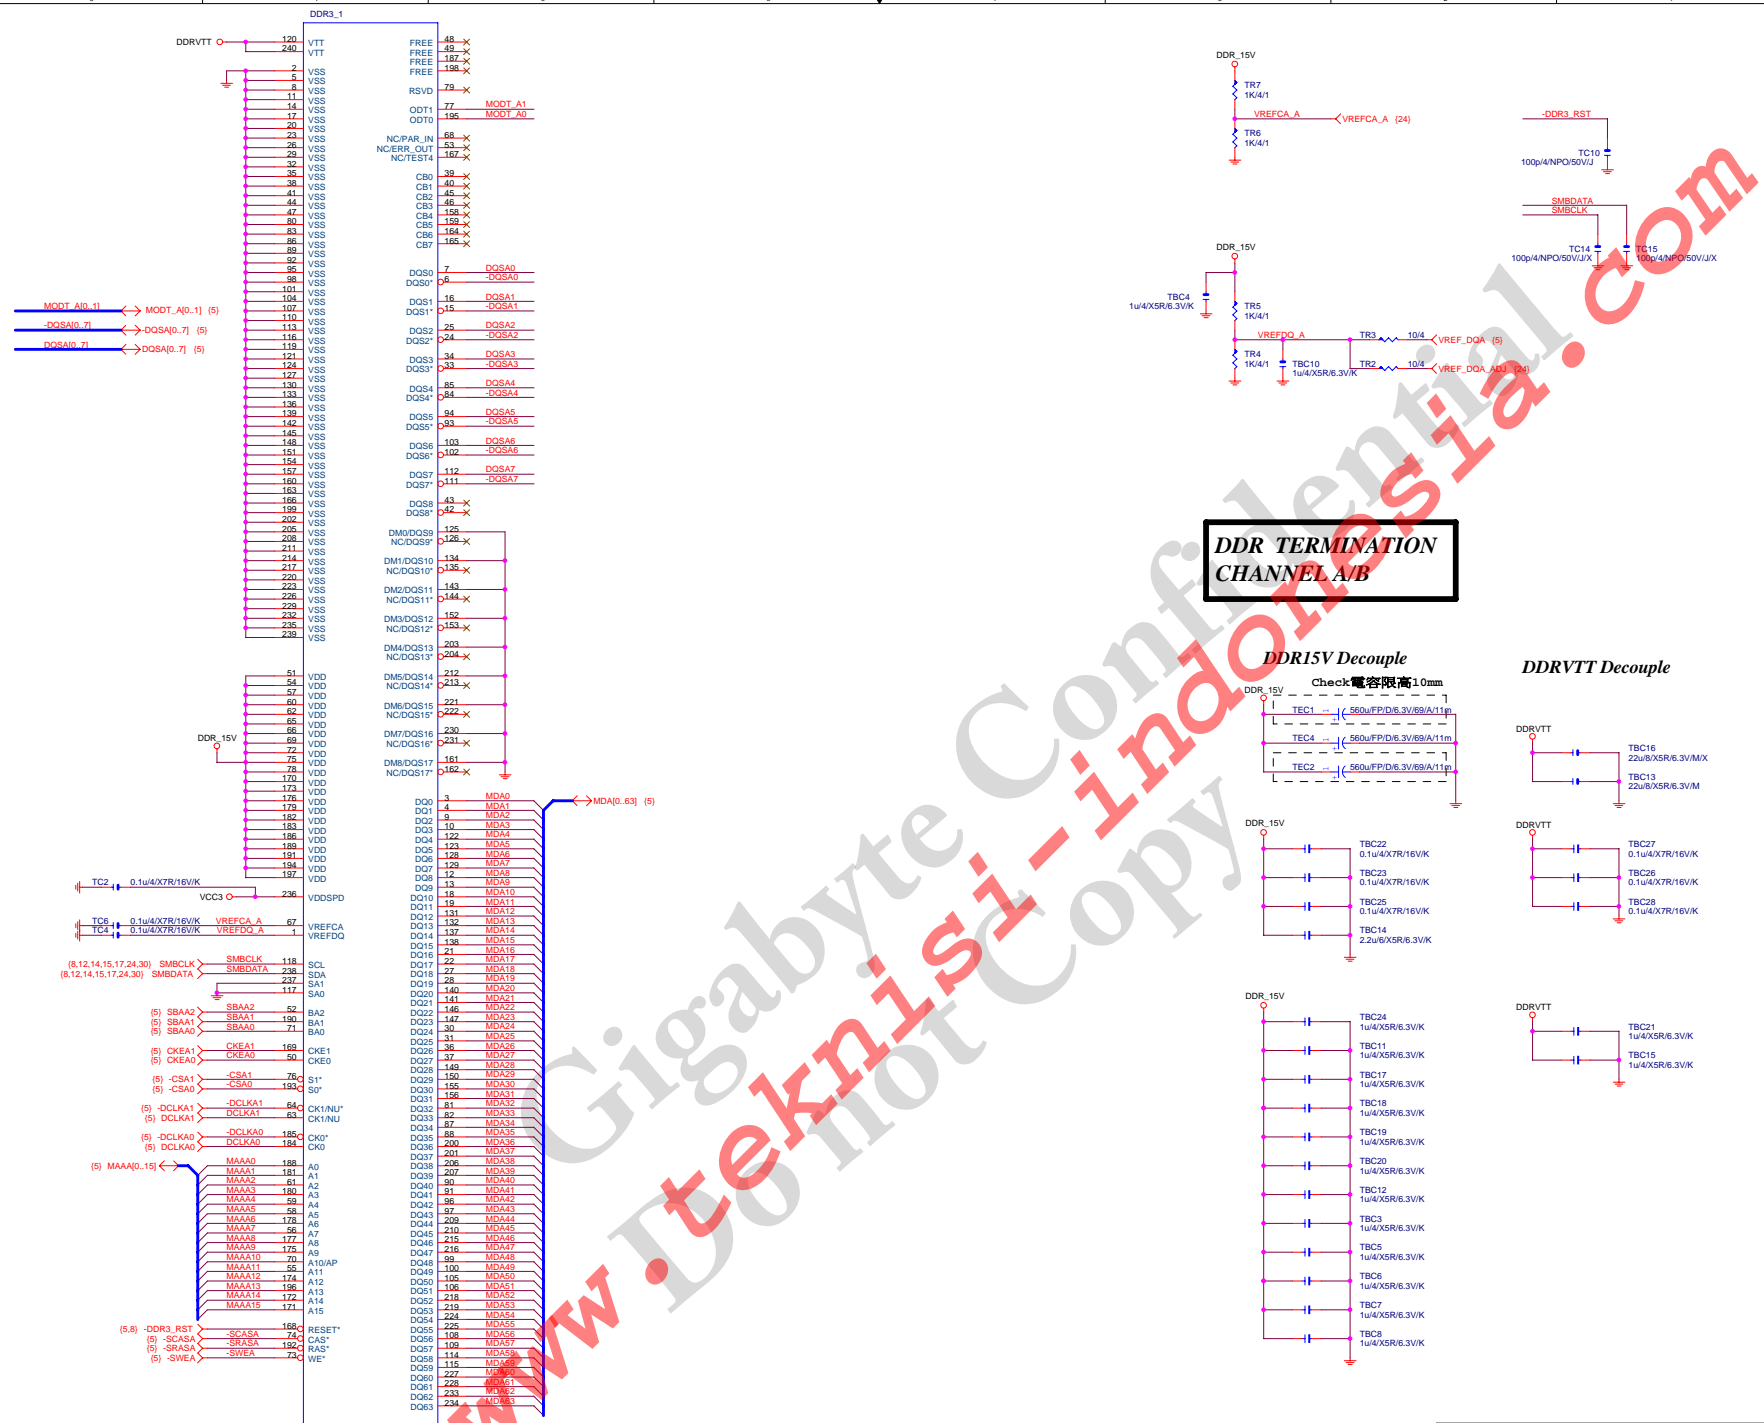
DDR3_1

DDRVTT 120 240 VTT VTT
FREE 48 FREE 49 FREE 187 FREE 198
2 5 8 11 14 17 20 23 26 29 32 35 38 41 44 47 80 83 86 89 92 95 98 101 104 107 110 113 116 119 121 124 127 130 133 136 139 142 145 148 151 154 157 160 163 166 199 202 205 208 211 214 217 220 223 226 229 232 235 239 VSS
RSVD 79
ODT1 77 MODT_A1
ODT0 195 MODT_A0
NC/PAR_IN 68
NC/ERR_OUT 53
NC/TEST4 167
CB0 39 CB1 40 CB2 45 CB3 46 CB4 158 CB5 159 CB6 164 CB7 165
DQS0 7 DQSA0
DQS0* 6 -DQSA0
DQS1 16 DQSA1
DQS1* 15 -DQSA1
DQS2 25 DQSA2
DQS2* 24 -DQSA2
DQS3 34 DQSA3
DQS3* 33 -DQSA3
DQS4 85 DQSA4
DQS4* 84 -DQSA4
DQS5 94 DQSA5
DQS5* 93 -DQSA5
DQS6 103 DQSA6
DQS6* 102 -DQSA6
DQS7 112 DQSA7
DQS7* 111 -DQSA7
DQS8 43
DQS8* 42
DM0/DQS9 125 NC/DQS9* 126
DM1/DQS10 134 NC/DQS10* 135
DM2/DQS11 143 NC/DQS11* 144
DM3/DQS12 152 NC/DQS12* 153
DM4/DQS13 203 NC/DQS13* 204
DM5/DQS14 212 NC/DQS14* 213
DM6/DQS15 221 NC/DQS15* 222
DM7/DQS16 230 NC/DQS16* 231
DM8/DQS17 161 NC/DQS17* 162

MODT_A[0..1] MODT_A[0..1] (5)
-DQSA[0..7] -DQSA[0..7] (5)
DQSA[0..7] DQSA[0..7] (5)

DDR_15V
51 54 57 60 62 65 66 69 72 75 78 170 173 176 179 182 183 186 189 191 194 197 VDD
TC2 0.1u/4/X7R/16V/K
VCC3 236 VDDSPD
TC6 0.1u/4/X7R/16V/K VREFCA_A 67 VREFCA
TC4 0.1u/4/X7R/16V/K VREFDQ_A 1 VREFDQ
(8,12,14,15,17,24,30) SMBCLK SMBCLK 118 SCL
(8,12,14,15,17,24,30) SMBDATA SMBDATA 238 SDA
237 SA1
117 SA0
(5) SBAA2 SBAA2 52 BA2
(5) SBAA1 SBAA1 190 BA1
(5) SBAA0 SBAA0 71 BA0
(5) CKEA1 CKEA1 169 CKE1
(5) CKEA0 CKEA0 50 CKE0
(5) -CSA1 -CSA1 76 S1*
(5) -CSA0 -CSA0 193 S0*
(5) -DCLKA1 -DCLKA1 64 CK1/NU*
(5) DCLKA1 DCLKA1 63 CK1/NU
(5) -DCLKA0 -DCLKA0 185 CK0*
(5) DCLKA0 DCLKA0 184 CK0
(5) MAAA[0..15]
MAAA0 188 A0
MAAA1 181 A1
MAAA2 61 A2
MAAA3 180 A3
MAAA4 59 A4
MAAA5 58 A5
MAAA6 178 A6
MAAA7 56 A7
MAAA8 177 A8
MAAA9 175 A9
MAAA10 70 A10/AP
MAAA11 55 A11
MAAA12 174 A12
MAAA13 196 A13
MAAA14 172 A14
MAAA15 171 A15
(5,8) -DDR3_RST 168 RESET*
(5) -SCASA -SCASA 74 CAS*
(5) -SRASA -SRASA 192 RAS*
(5) -SWEA -SWEA 73 WE*

DQ0 3 MDA0
DQ1 4 MDA1
DQ2 9 MDA2
DQ3 10 MDA3
DQ4 122 MDA4
DQ5 123 MDA5
DQ6 128 MDA6
DQ7 129 MDA7
DQ8 12 MDA8
DQ9 13 MDA9
DQ10 18 MDA10
DQ11 19 MDA11
DQ12 131 MDA12
DQ13 132 MDA13
DQ14 137 MDA14
DQ15 138 MDA15
DQ16 21 MDA16
DQ17 22 MDA17
DQ18 27 MDA18
DQ19 28 MDA19
DQ20 140 MDA20
DQ21 141 MDA21
DQ22 146 MDA22
DQ23 147 MDA23
DQ24 30 MDA24
DQ25 31 MDA25
DQ26 36 MDA26
DQ27 37 MDA27
DQ28 149 MDA28
DQ29 150 MDA29
DQ30 155 MDA30
DQ31 156 MDA31
DQ32 81 MDA32
DQ33 82 MDA33
DQ34 87 MDA34
DQ35 88 MDA35
DQ36 200 MDA36
DQ37 201 MDA37
DQ38 206 MDA38
DQ39 207 MDA39
DQ40 90 MDA40
DQ41 91 MDA41
DQ42 96 MDA42
DQ43 97 MDA43
DQ44 209 MDA44
DQ45 210 MDA45
DQ46 215 MDA46
DQ47 216 MDA47
DQ48 99 MDA48
DQ49 100 MDA49
DQ50 105 MDA50
DQ51 106 MDA51
DQ52 218 MDA52
DQ53 219 MDA53
DQ54 224 MDA54
DQ55 225 MDA55
DQ56 108 MDA56
DQ57 109 MDA57
DQ58 114 MDA58
DQ59 115 MDA59
DQ60 227 MDA60
DQ61 228 MDA61
DQ62 233 MDA62
DQ63 234 MDA63
MDA[0..63] (5)

DDR_15V
TR7 1K/4/1
VREFCA_A VREFCA_A (24)
TR6 1K/4/1
-DDR3_RST
TC10 100p/4/NPO/50V/J
SMBDATA
SMBCLK
TC14 100p/4/NPO/50V/J/X
TC15 100p/4/NPO/50V/J/X
DDR_15V
TBC4 1u/4/X5R/6.3V/K
TR5 1K/4/1
VREFDQ_A TR3 10/4 VREF_DQA (5)
TR4 1K/4/1
TBC10 1u/4/X5R/6.3V/K
TR2 10/4 VREF_DQA_ADJ (24)

DDR TERMINATION CHANNEL A/B

DDR15V Decouple
Check電容限高10mm
DDR_15V
TEC1 560u/FP/D/6.3V/69/A/11m
TEC4 560u/FP/D/6.3V/69/A/11m
TEC2 560u/FP/D/6.3V/69/A/11m

DDRVTT Decouple
DDRVTT
TBC16 22u/8/X5R/6.3V/M/X
TBC13 22u/8/X5R/6.3V/M

DDR_15V
TBC22 0.1u/4/X7R/16V/K
TBC23 0.1u/4/X7R/16V/K
TBC25 0.1u/4/X7R/16V/K
TBC14 2.2u/6/X5R/6.3V/K

DDRVTT
TBC27 0.1u/4/X7R/16V/K
TBC26 0.1u/4/X7R/16V/K
TBC28 0.1u/4/X7R/16V/K

DDR_15V
TBC24 1u/4/X5R/6.3V/K
TBC11 1u/4/X5R/6.3V/K
TBC17 1u/4/X5R/6.3V/K
TBC18 1u/4/X5R/6.3V/K
TBC19 1u/4/X5R/6.3V/K
TBC20 1u/4/X5R/6.3V/K
TBC12 1u/4/X5R/6.3V/K
TBC3 1u/4/X5R/6.3V/K
TBC5 1u/4/X5R/6.3V/K
TBC6 1u/4/X5R/6.3V/K
TBC7 1u/4/X5R/6.3V/K
TBC8 1u/4/X5R/6.3V/K

DDRVTT
TBC21 1u/4/X5R/6.3V/K
TBC15 1u/4/X5R/6.3V/K

Gigabyte Confidential Do not Copy
www.teknisi-indonesia.com